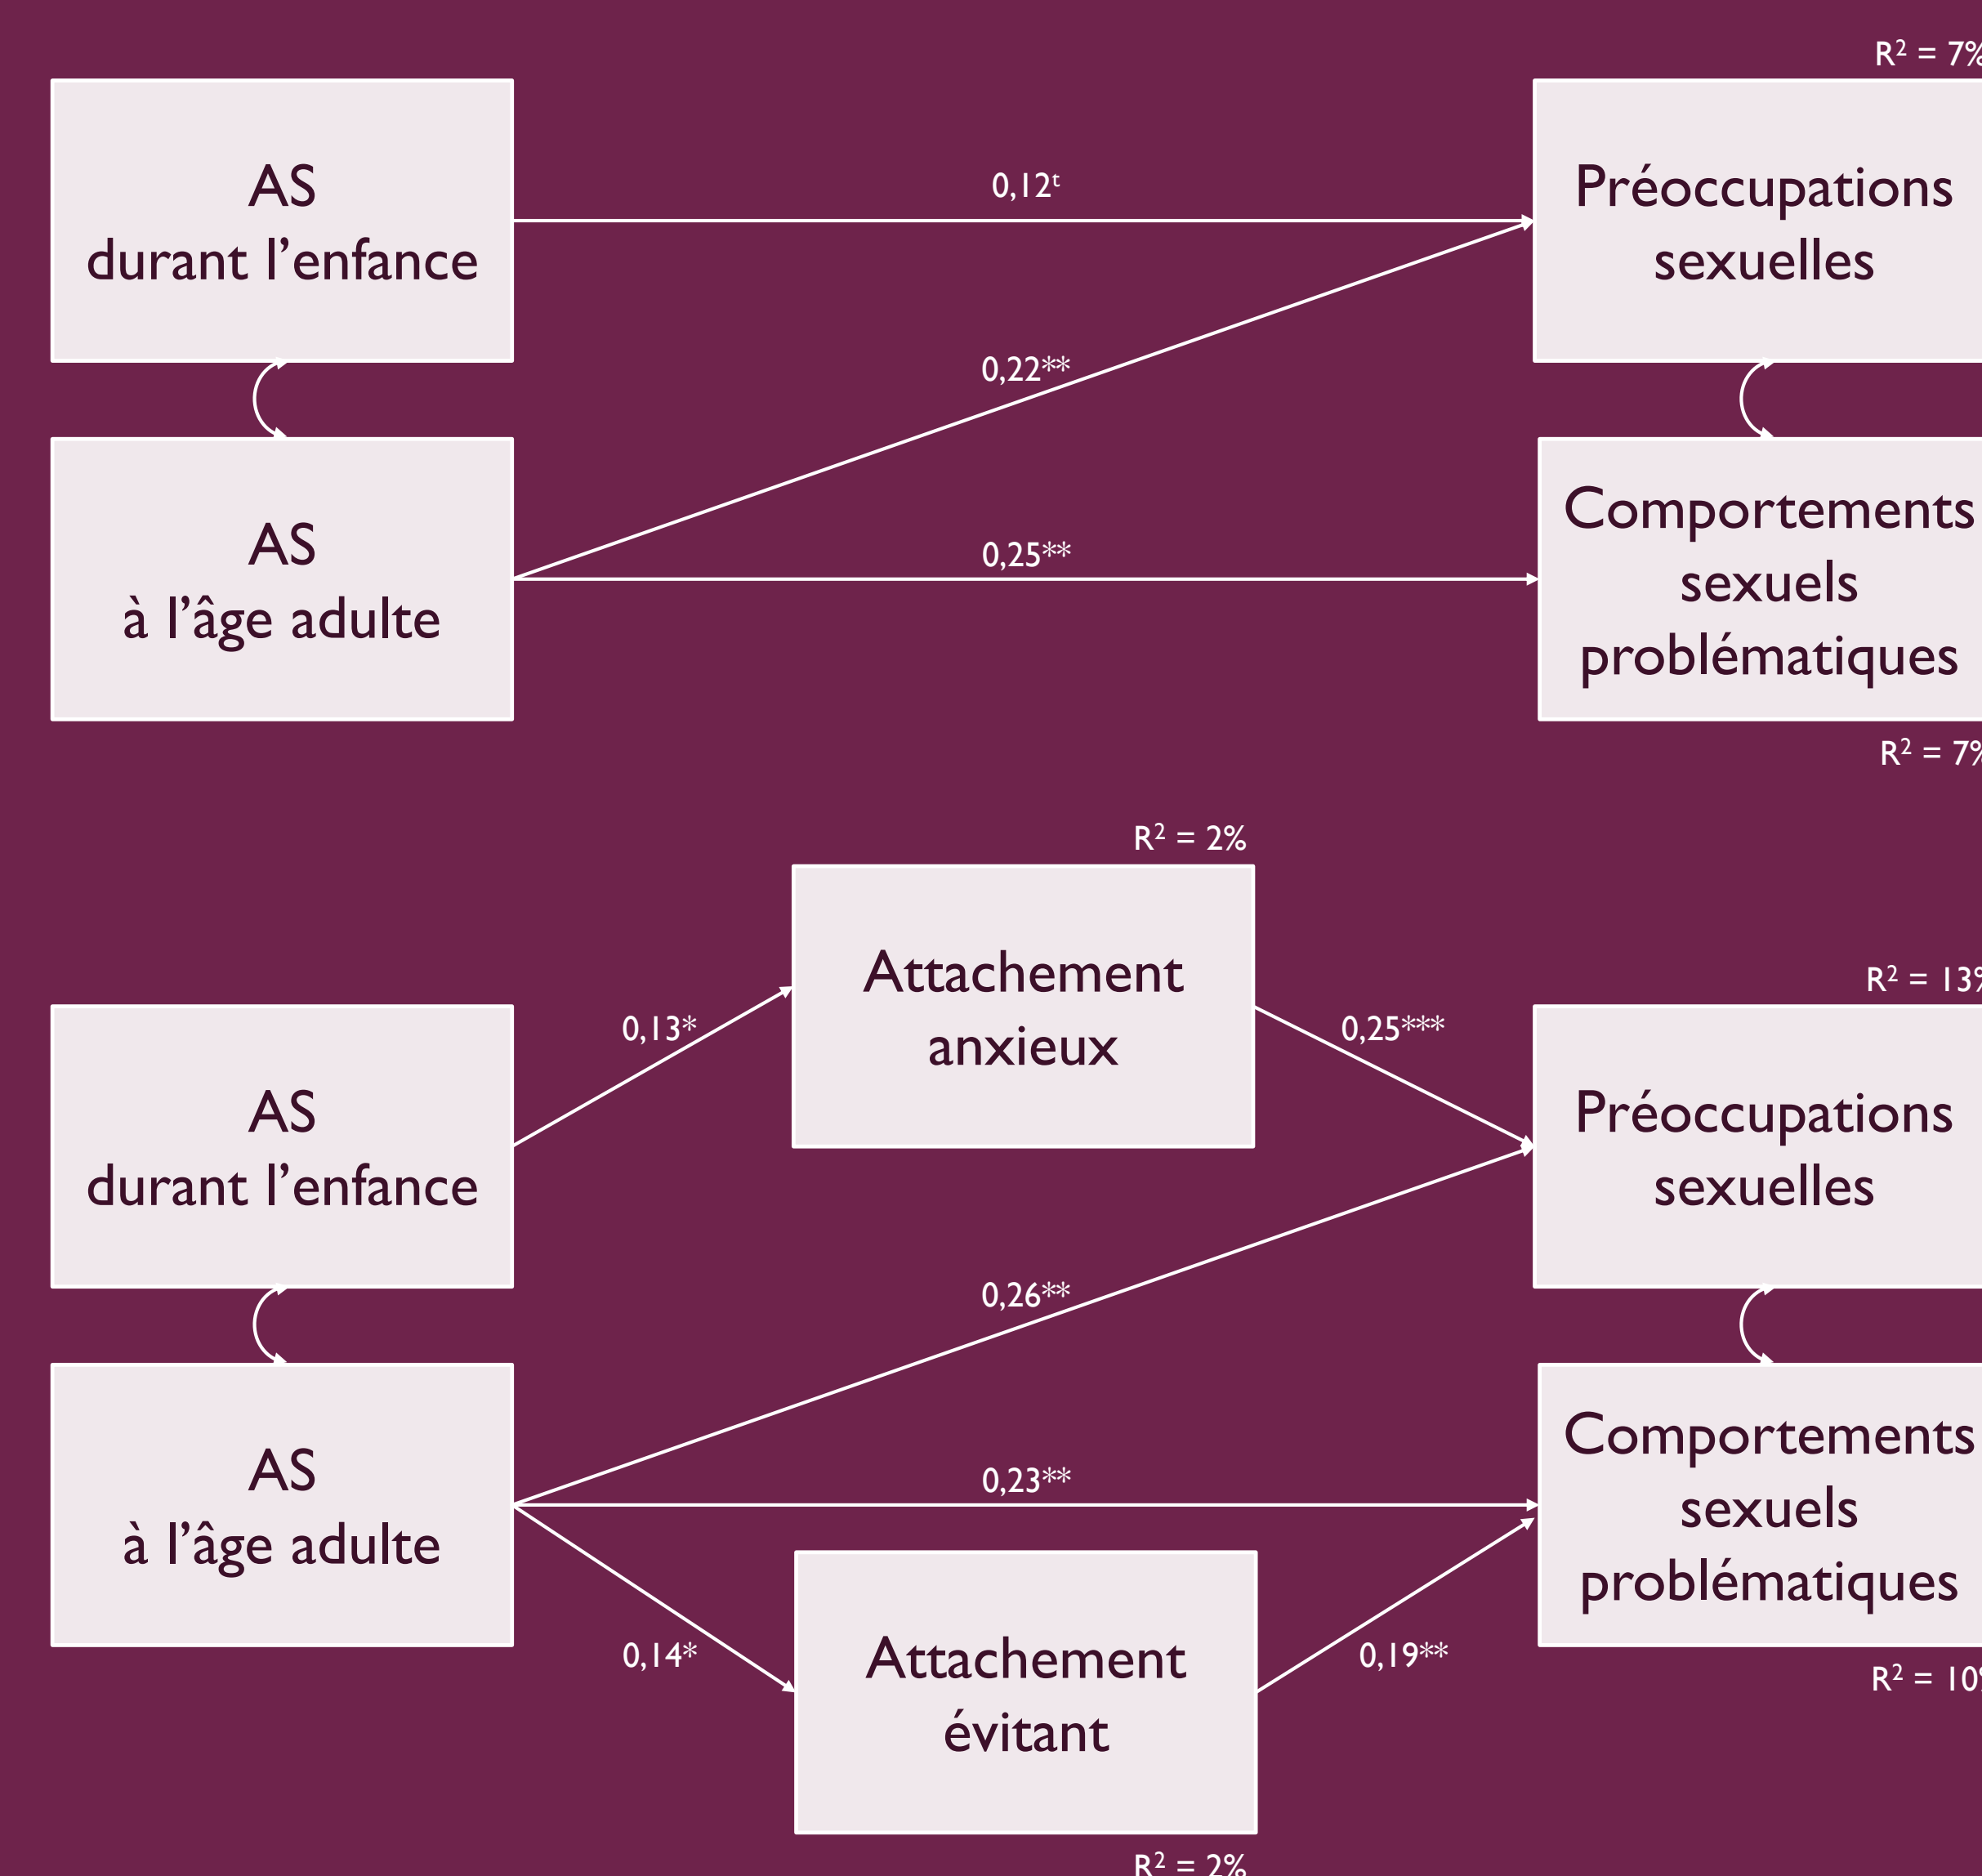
$R^2 = 7\%$

AS
durant l'enfance

0,12ᵗ

Préoccupations
sexuelles

0,22**

AS
à l'âge adulte

0,25**

Comportements
sexuels
problématiques

$R^2 = 7\%$

$R^2 = 2\%$

Attachement
anxieux

$R^2 = 13\%$

0,13*

0,25***

AS
durant l'enfance

Préoccupations
sexuelles

0,26**

AS
à l'âge adulte

0,23**

Comportements
sexuels
problématiques

0,14*

Attachement
évitant

0,19**

$R^2 = 10\%$

$R^2 = 2\%$